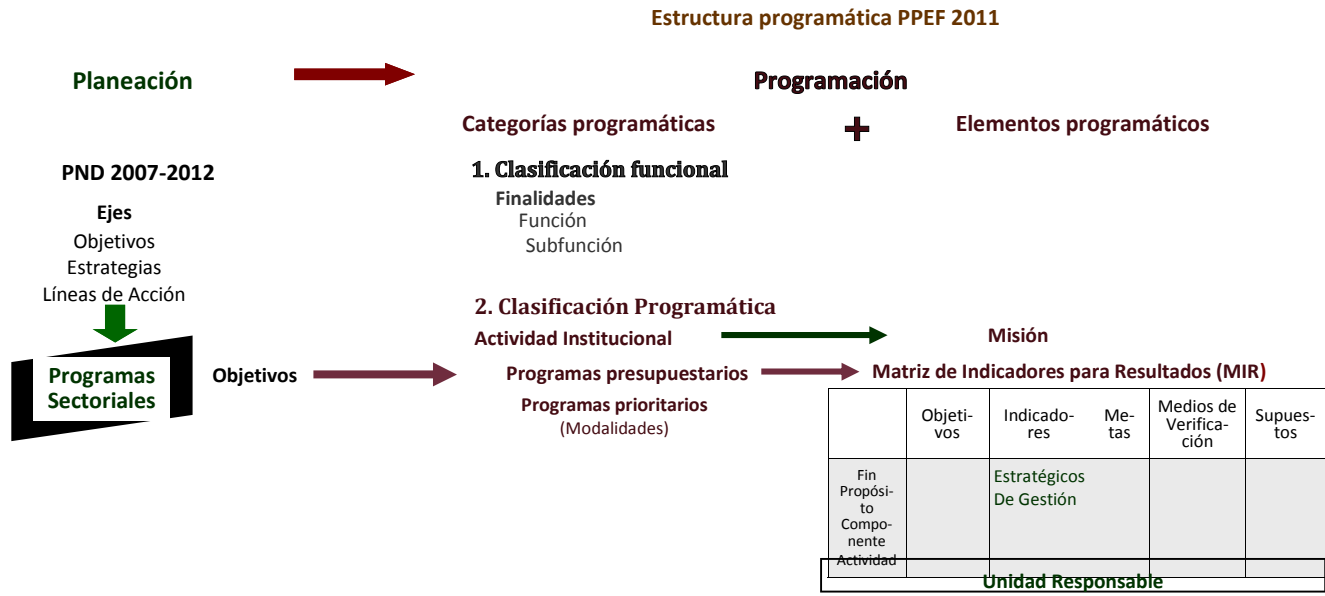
Estructura programática PPEF 2011

Planeación

Programación

Categorías programáticas

Elementos programáticos

PND 2007-2012

Ejes
Objetivos
Estrategias
Líneas de Acción

Programas Sectoriales

Objetivos

1. Clasificación funcional
Finalidades
Función
Subfunción

2. Clasificación Programática
Actividad Institucional
Programas presupuestarios
Programas prioritarios
(Modalidades)

Misión

Matriz de Indicadores para Resultados (MIR)

| | Objetivos | Indicadores | Metas | Medios de Verificación | Supuestos |
|---|---|---|---|---|---|
| Fin Propósito Componente Actividad | | Estratégicos De Gestión | | | |

Unidad Responsable